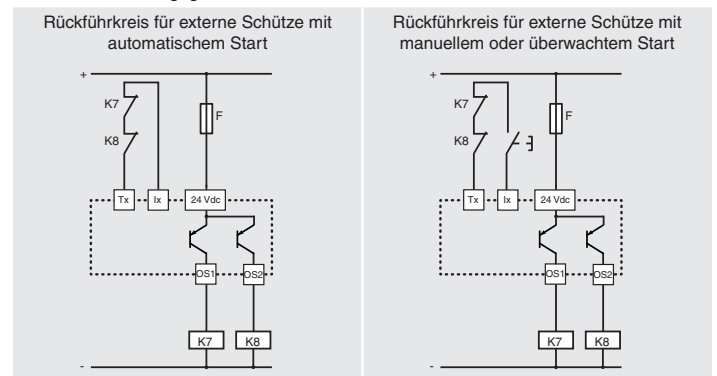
Rückführkreis für externe Schütze mit automatischem Start

+

K7

K8

F

Tx

Ix

24 Vdc

OS1

OS2

K7

K8

-

Rückführkreis für externe Schütze mit manuellem oder überwachtem Start

+

K7

K8

F

Tx

Ix

24 Vdc

OS1

OS2

K7

K8

-